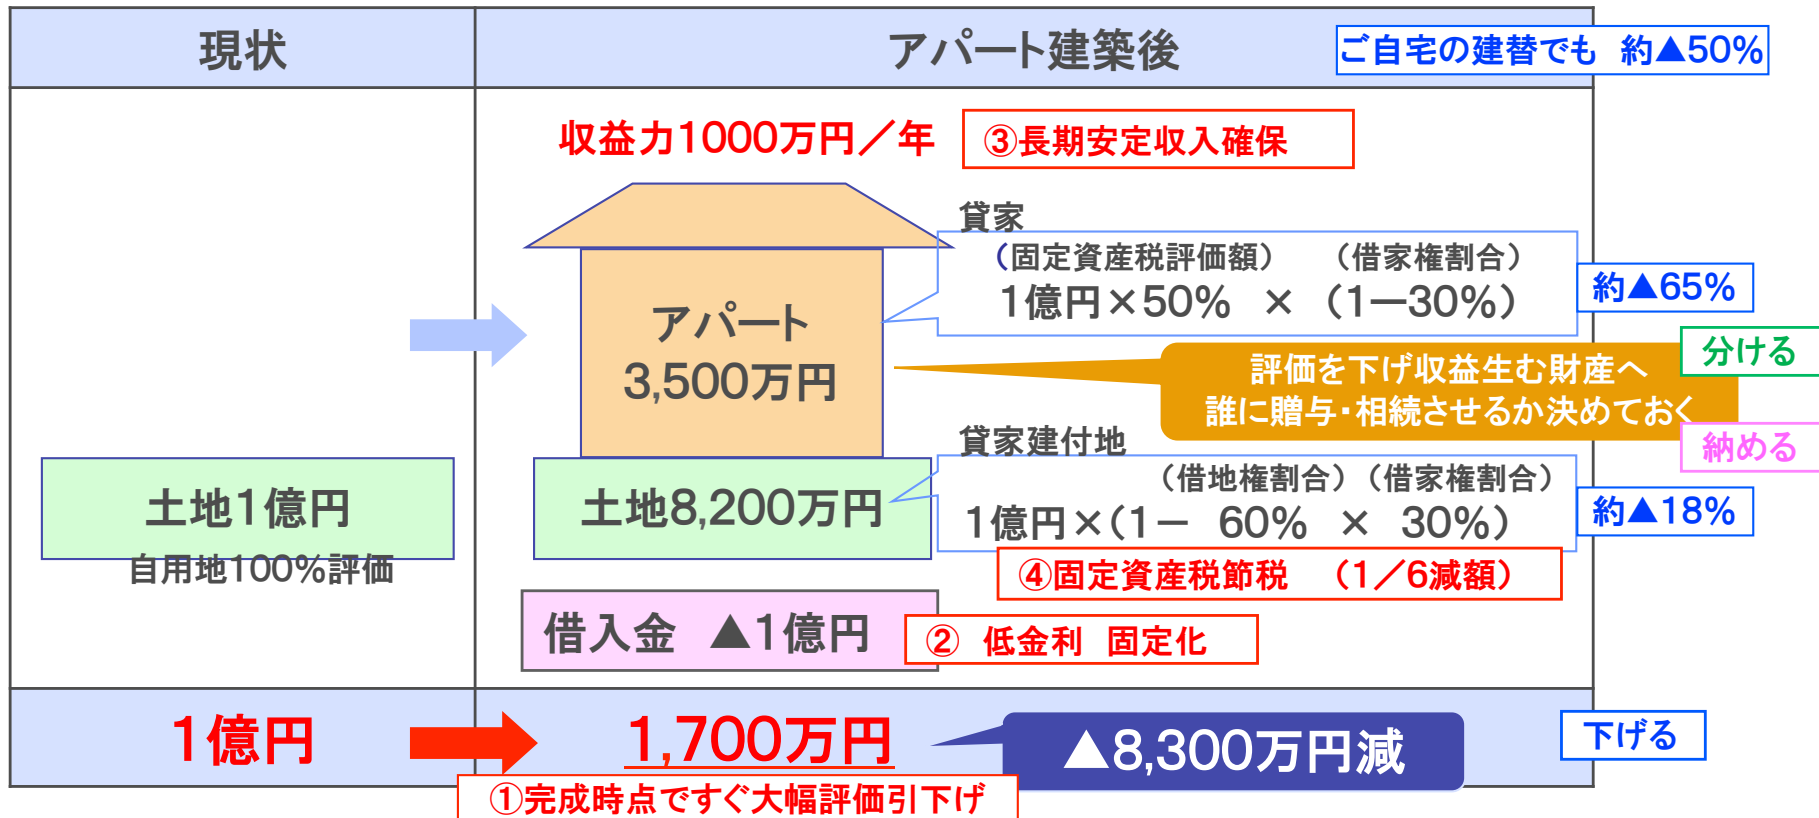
現状

アパート建築後

ご自宅の建替でも　約▲50%

収益力1000万円／年

③長期安定収入確保

貸家

（固定資産税評価額）　（借家権割合）

1億円×50%　×　（1―30%）

約▲65%

アパート
3,500万円

分ける

評価を下げ収益生む財産へ
誰に贈与・相続させるか決めておく

納める

貸家建付地

（借地権割合）（借家権割合）

1億円×（1―　60%　×　30%）

約▲18%

土地1億円

自用地100%評価

土地8,200万円

④固定資産税節税　（1／6減額）

借入金　▲1億円

②　低金利　固定化

1億円

1,700万円

▲8,300万円減

下げる

①完成時点ですぐ大幅評価引下げ